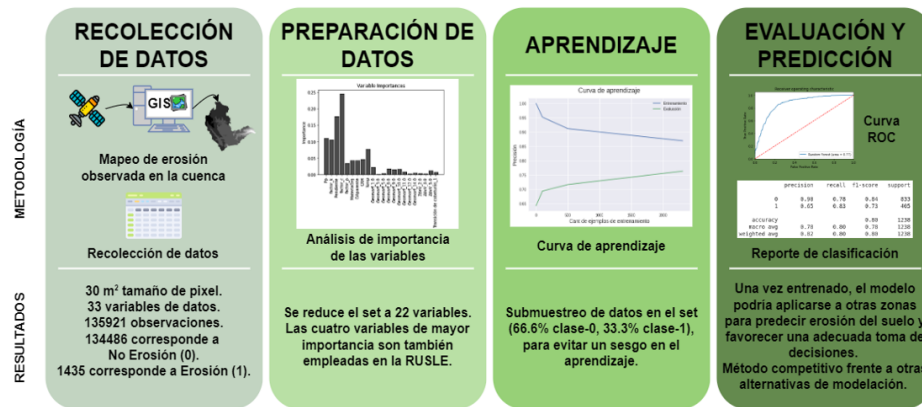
METODOLOGÍA

RESULTADOS

RECOLECCIÓN DE DATOS

GIS

Mapeo de erosión observada en la cuenca

Recolección de datos

30 m$^2$ tamaño de pixel.
33 variables de datos.
135921 observaciones.
134486 corresponde a No Erosión (0).
1435 corresponde a Erosión (1).

PREPARACIÓN DE DATOS

Variable importances

Análisis de importancia de las variables

Se reduce el set a 22 variables. Las cuatro variables de mayor importancia son también empleadas en la RUSLE.

APRENDIZAJE

Curva de aprendizaje

Curva de aprendizaje

Submuestreo de datos en el set (66.6% clase-0, 33.3% clase-1), para evitar un sesgo en el aprendizaje.

EVALUACIÓN Y PREDICCIÓN

Curva ROC

| | precision | recall | f1-score | support |
|---|---|---|---|---|
| 0 | 0.90 | 0.78 | 0.84 | 833 |
| 1 | 0.65 | 0.83 | 0.73 | 405 |
| accuracy | | | 0.80 | 1238 |
| macro avg | 0.78 | 0.80 | 0.78 | 1238 |
| weighted avg | 0.82 | 0.80 | 0.80 | 1238 |

Reporte de clasificación

Una vez entrenado, el modelo podría aplicarse a otras zonas para predecir erosión del suelo y favorecer una adecuada toma de decisiones.
Método competitivo frente a otras alternativas de modelación.